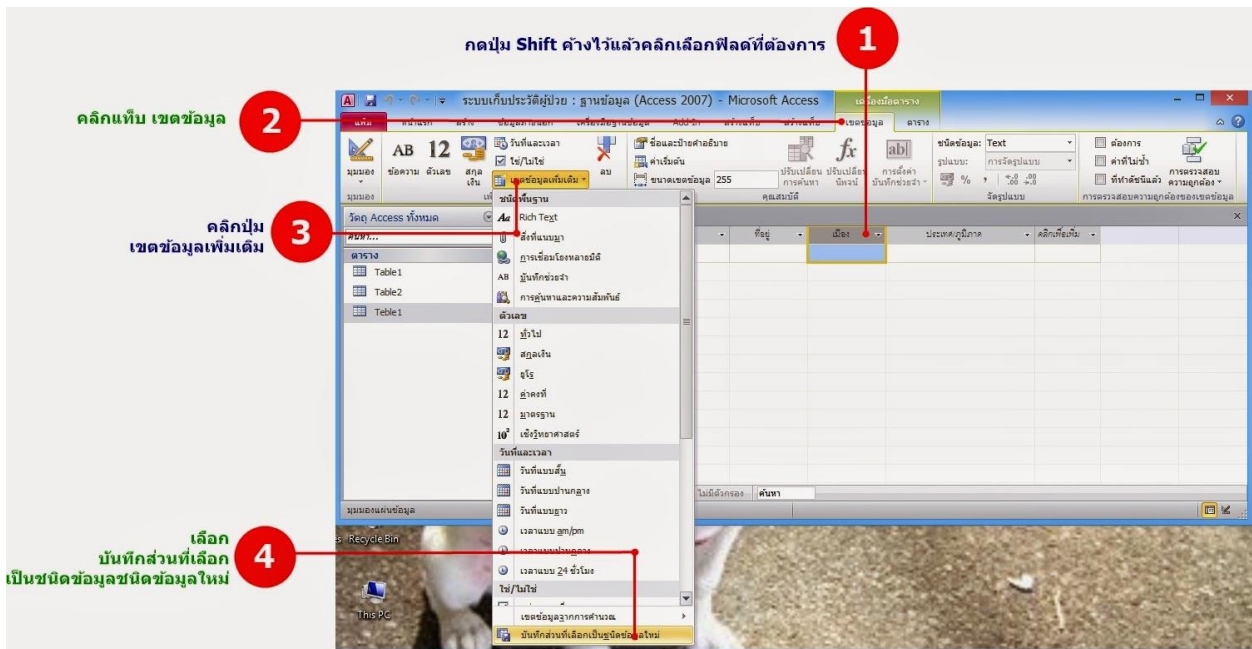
กดปุ่ม Shift ค้างไว้แล้วคลิกเลือกฟิลด์ที่ต้องการ

1

คลิกแท็บ เขตข้อมูล

2

คลิกปุ่ม เขตข้อมูลเพิ่มเติม

3

เลือก บันทึกส่วนที่เลือก เป็นชนิดข้อมูลชนิดข้อมูลใหม่

4

ระบบเก็บประวัติผู้ป่วย : ฐานข้อมูล (Access 2007) - Microsoft Access

เครื่องมือตาราง

แฟ้ม หน้าแรก สร้าง ข้อมูลภายนอก เครื่องมือฐานข้อมูล Add-In ฟิลด์ เขตข้อมูล ตาราง

มุมมอง ข้อความ ตัวเลข สกุลเงิน วันที่และเวลา ใช่/ไม่ใช่ เขตข้อมูลเพิ่มเติม ลบ

ชื่อและป้ายคำอธิบาย ค่าเริ่มต้น ขนาดเขตข้อมูล 255

ปรับเปลี่ยน การค้นหา ปรับเปลี่ยน นิพจน์ การตั้งค่า บันทึกช่วยจำ

คุณสมบัติ

ชนิดข้อมูล: Text รูปแบบ: การจัดรูปแบบ

จัดรูปแบบ

ต้องการ ค่าที่ไม่ซ้ำ ที่ทำดัชนีแล้ว การตรวจสอบความถูกต้อง

การตรวจสอบความถูกต้องของเขตข้อมูล

วัตถุ Access ทั้งหมด

ค้นหา...

ตาราง

Table1

Table2

Teble1

ชนิดพื้นฐาน

Rich Text

สิ่งที่แนบมา

การเชื่อมโยงหลายมิติ

บันทึกช่วยจำ

การค้นหาและความสัมพันธ์

ตัวเลข

ทั่วไป

สกุลเงิน

ยูโร

ค่าคงที่

มาตรฐาน

เชิงวิทยาศาสตร์

วันที่และเวลา

วันที่แบบสั้น

วันที่แบบปานกลาง

วันที่แบบยาว

เวลาแบบ am/pm

เวลาแบบปานกลาง

เวลาแบบ 24 ชั่วโมง

ใช่/ไม่ใช่

เขตข้อมูลจากการคำนวณ

บันทึกส่วนที่เลือกเป็นชนิดข้อมูลใหม่

ที่อยู่ เมือง ประเทศ/ภูมิภาค คลิกเพื่อเพิ่ม

ไม่มีตัวกรอง ค้นหา

มุมมองแผ่นข้อมูล

Recycle Bin

This PC